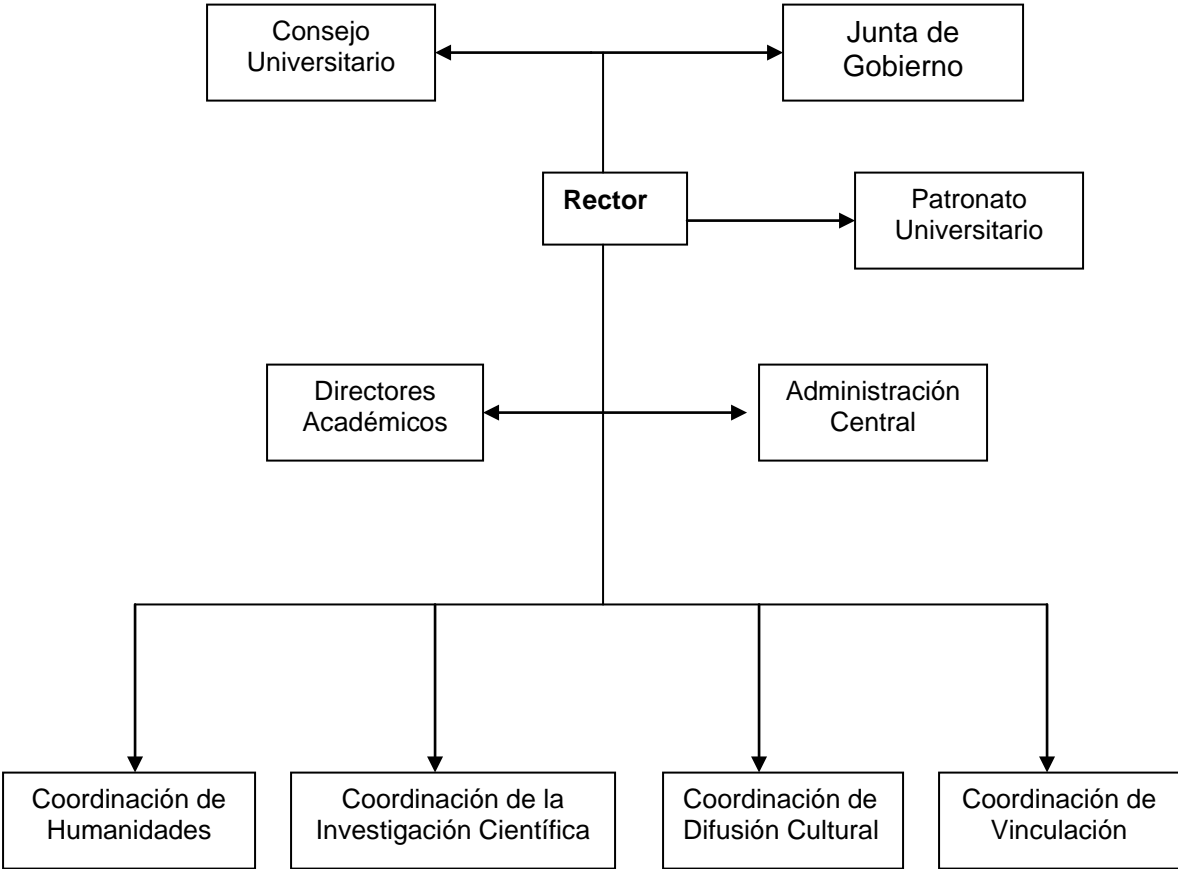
Consejo Universitario

Junta de Gobierno

Rector

Patronato Universitario

Directores Académicos

Administración Central

Coordinación de Humanidades

Coordinación de la Investigación Científica

Coordinación de Difusión Cultural

Coordinación de Vinculación